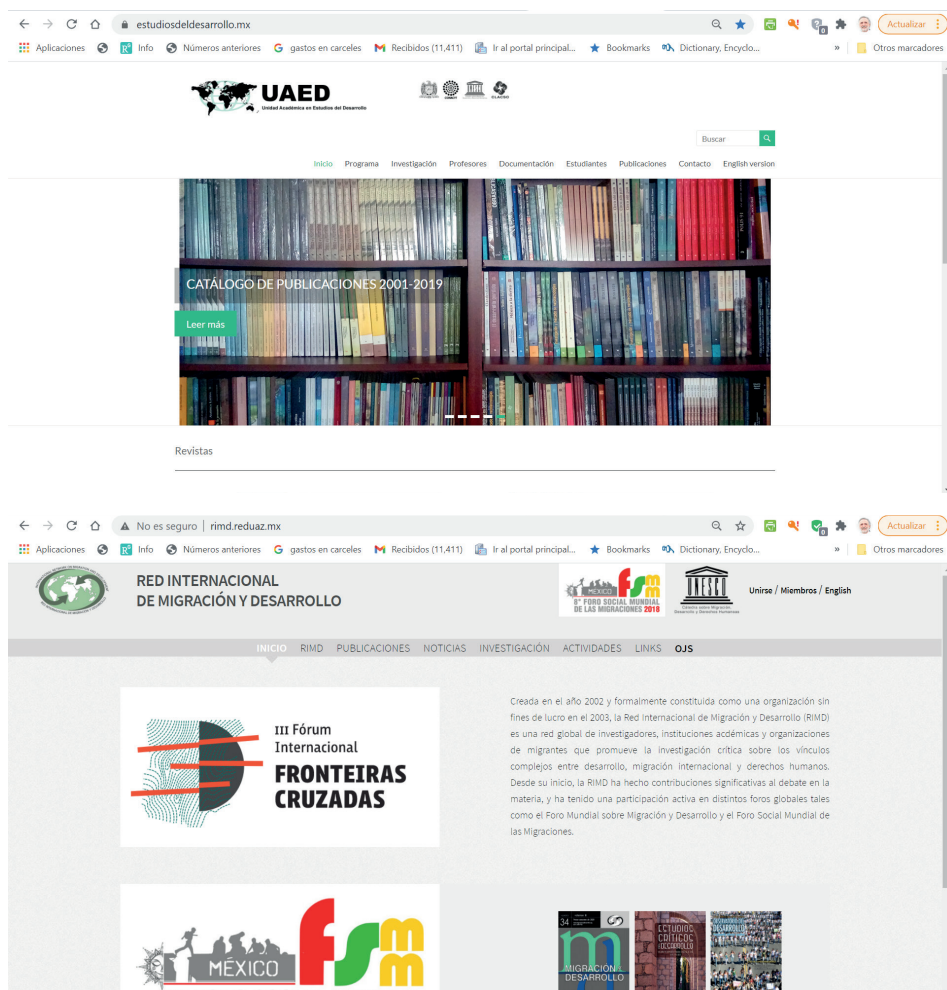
estudiosdeldesarrollo.mx

Actualizar

Aplicaciones Info Números anteriores gastos en carceles Recibidos (11,411) Ir al portal principal... Bookmarks Dictionary, Encyclo... » Otros marcadores

UAED
Unidad Académica en Estudios del Desarrollo

CLACSO

Buscar

Inicio Programa Investigación Profesores Documentación Estudiantes Publicaciones Contacto English version

CATÁLOGO DE PUBLICACIONES 2001-2019

Leer más

Revistas

No es seguro | rimd.reduaz.mx

Actualizar

Aplicaciones Info Números anteriores gastos en carceles Recibidos (11,411) Ir al portal principal... Bookmarks Dictionary, Encyclo... » Otros marcadores

RED INTERNACIONAL
DE MIGRACIÓN Y DESARROLLO

MÉXICO fsmm
8° FORO SOCIAL MUNDIAL DE LAS MIGRACIONES 2018

UNESCO

Unirse / Miembros / English

INICIO RIMD PUBLICACIONES NOTICIAS INVESTIGACIÓN ACTIVIDADES LINKS OJS

III Fórum Internacional
FRONTEIRAS CRUZADAS

Creada en el año 2002 y formalmente constituida como una organización sin fines de lucro en el 2003, la Red Internacional de Migración y Desarrollo (RIMD) es una red global de investigadores, instituciones acdémicas y organizaciones de migrantes que promueve la investigación crítica sobre los vínculos complejos entre desarrollo, migración internacional y derechos humanos. Desde su inicio, la RIMD ha hecho contribuciones significativas al debate en la materia, y ha tenido una participación activa en distintos foros globales tales como el Foro Mundial sobre Migración y Desarrollo y el Foro Social Mundial de las Migraciones.

MÉXICO fsmm

34 MIGRACIÓN DESARROLLO

ESTUDIOS CRÍTICOS DEL DESARROLLO

DESARROLLO